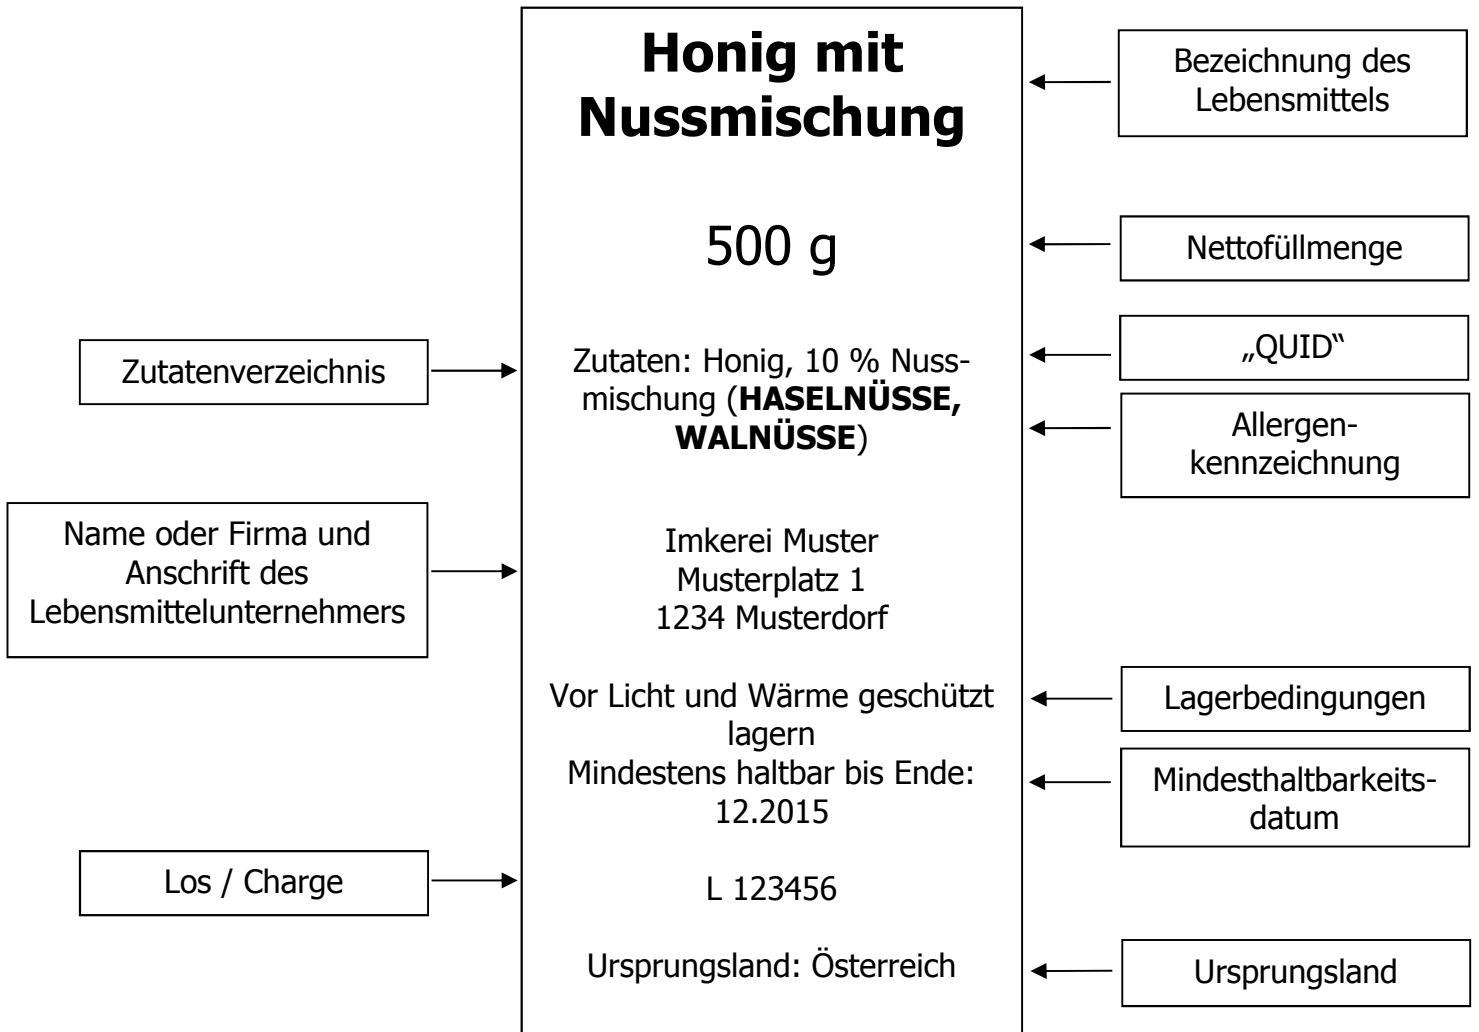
**Honig mit Nussmischung**

Bezeichnung des Lebensmittels

500 g

Nettofüllmenge

Zutatenverzeichnis

Zutaten: Honig, 10 % Nussmischung (**HASELNÜSSE, WALNÜSSE**)

„QUID"

Allergenkennzeichnung

Name oder Firma und Anschrift des Lebensmittelunternehmers

Imkerei Muster
Musterplatz 1
1234 Musterdorf

Vor Licht und Wärme geschützt lagern

Lagerbedingungen

Mindestens haltbar bis Ende: 12.2015

Mindesthaltbarkeitsdatum

Los / Charge

L 123456

Ursprungsland: Österreich

Ursprungsland